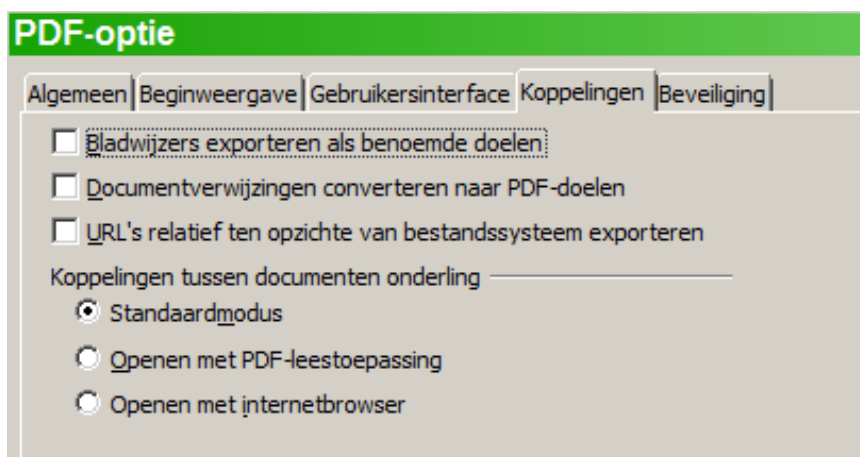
PDF-optie

Algemeen | Beginweergave | Gebruikersinterface | Koppelingen | Beveiliging

Bladwijzers exporteren als benoemde doelen

Documentverwijzingen converteren naar PDF-doelen

URL's relatief ten opzichte van bestandssysteem exporteren

Koppelingen tussen documenten onderling

Standaardmodus

Openen met PDF-leestoepassing

Openen met internetbrowser